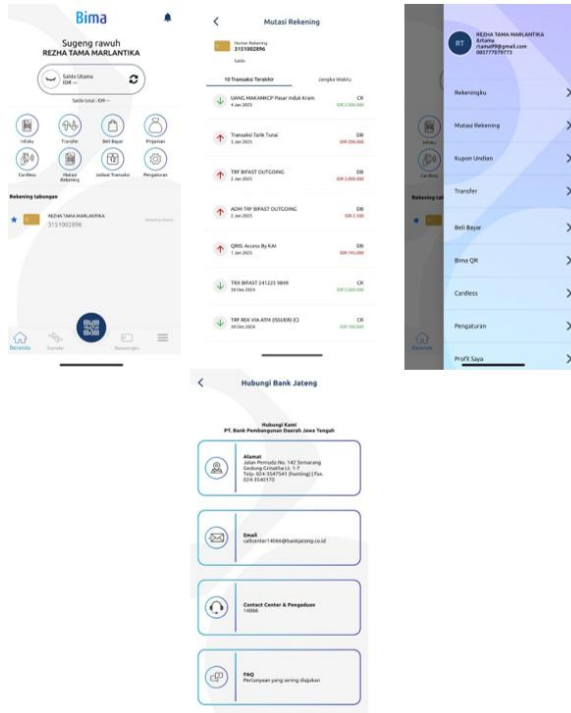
Bima

Sugeng rawuh
REZHA TAMA MARLANTIKA

Saldo Utama
IDR ---

Saldo total : IDR ---

Info

Transfer

Beli Bayar

Pinjaman

Cardless

Mutasi Rekening

Jadwal Transaksi

Pengaturan

Rekening tabungan

REZHA TAMA MARLANTIKA
3151002896

Beranda

Transfer

Rekeningku

Mutasi Rekening

Nomor Rekening
3151002896

Saldo

10 Transaksi Terakhir

Jangka Waktu

UANG MAKAN KCP Pasar induk Kram
4 Jan 2025
CR
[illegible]

Transaksi Tarik Tunai
3 Jan 2025
DB
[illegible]

TRF BIFAST OUTGOING
2 Jan 2025
DB
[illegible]

ADM TRF BIFAST OUTGOING
2 Jan 2025
DB
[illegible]

QRIS Access By KAI
1 Jan 2025
DB
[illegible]

TRX BIFAST 241223 9849
30 Des 2024
CR
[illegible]

TRF REK VIA ATM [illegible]
30 Des 2024
CR
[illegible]

RT
REZHA TAMA MARLANTIKA
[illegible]
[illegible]@gmail.com
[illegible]

Rekeningku

Mutasi Rekening

Kupon Undian

Transfer

Beli Bayar

Bima QR

Cardless

Pengaturan

Profil Saya

Hubungi Bank Jateng

Hubungi Kami
PT. Bank Pembangunan Daerah Jawa Tengah

Alamat
Jalan Pemuda No. 142 Semarang Gedung Grinatha Lt. 1-7 Telp. 024-3547541 (hunting) Fax. 024-3540170

Email
callcenter14066@bankjateng.co.id

Contact Center & Pengaduan
14066

FAQ
Pertanyaan yang sering diajukan